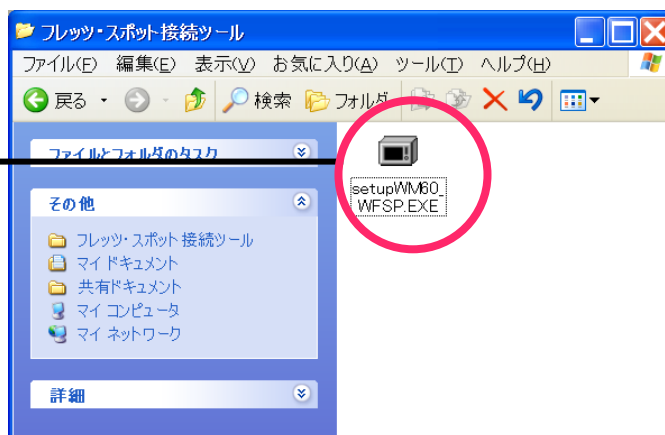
フレッツ・スポット接続ツール

ファイル(F) 編集(E) 表示(V) お気に入り(A) ツール(T) ヘルプ(H)

戻る 検索 フォルダ

ファイルとフォルダのタスク

その他

フレッツ・スポット接続ツール
マイ ドキュメント
共有ドキュメント
マイ コンピュータ
マイ ネットワーク

詳細

setupWM60_WFSP.EXE